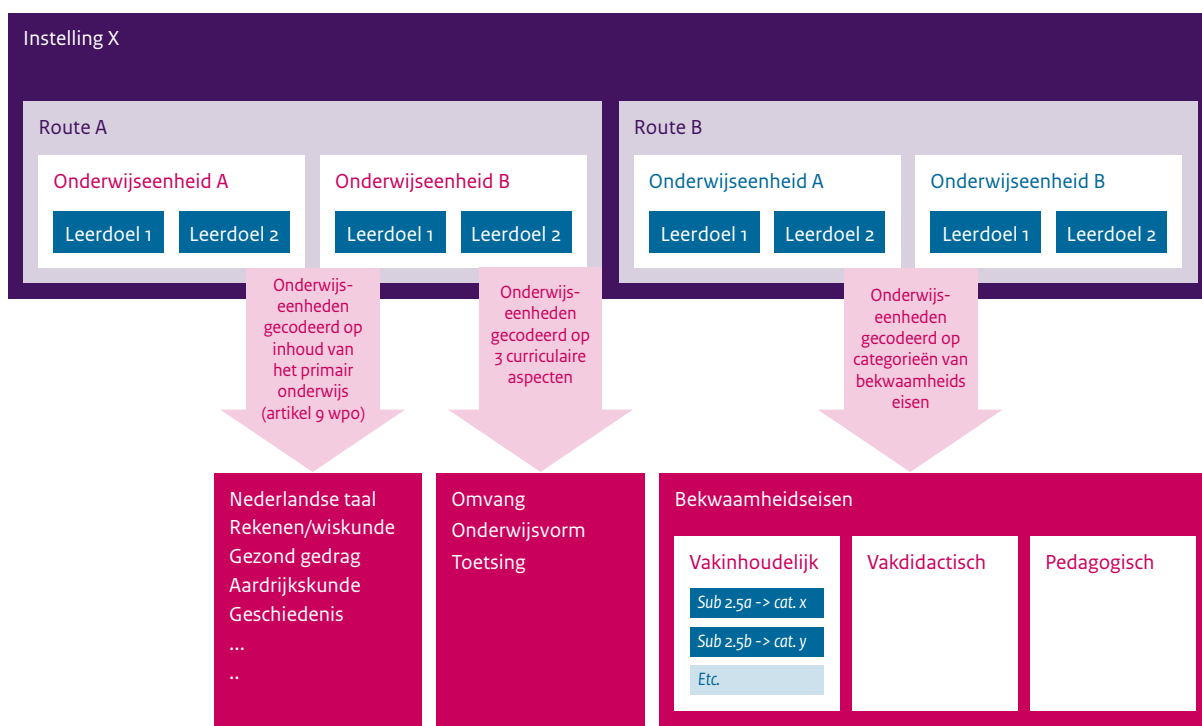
Instelling X

Route A

Onderwijseenheid A

Leerdoel 1

Leerdoel 2

Onderwijseenheid B

Leerdoel 1

Leerdoel 2

Route B

Onderwijseenheid A

Leerdoel 1

Leerdoel 2

Onderwijseenheid B

Leerdoel 1

Leerdoel 2

Onderwijseenheden gecodeerd op inhoud van het primair onderwijs (artikel 9 wpo)

Onderwijseenheden gecodeerd op 3 curriculaire aspecten

Onderwijseenheden gecodeerd op categorieën van bekwaamheids eisen

Nederlandse taal
Rekenen/wiskunde
Gezond gedrag
Aardrijkskunde
Geschiedenis
...
..

Omvang
Onderwijsvorm
Toetsing

Bekwaamheidseisen

Vakinhoudelijk

Sub 2.5a -> cat. x

Sub 2.5b -> cat. y

Etc.

Vakdidactisch

Pedagogisch